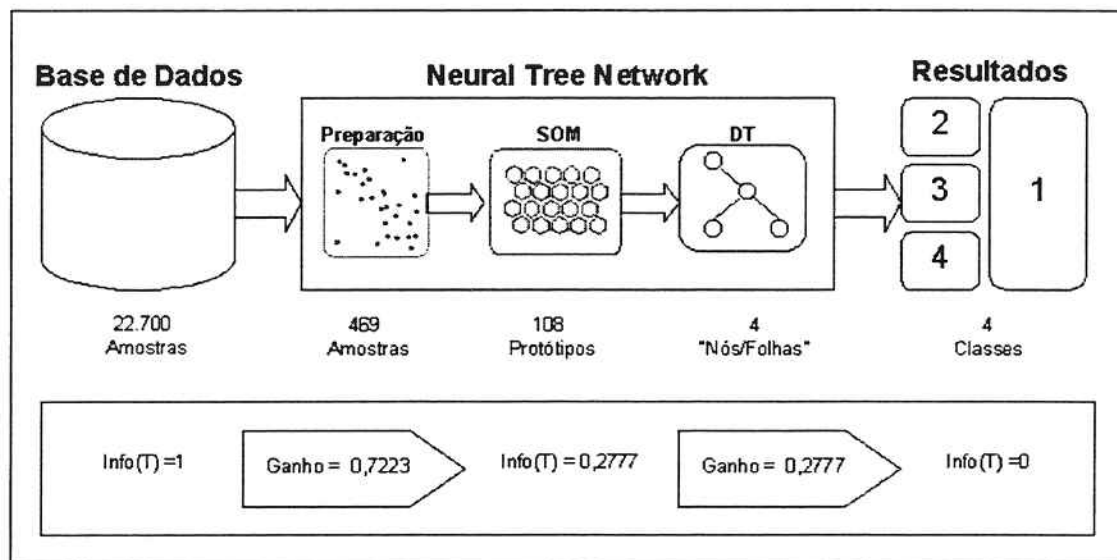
Base de Dados

Neural Tree Network

Resultados

Preparação

SOM

DT

2

3

4

1

22.700 Amostras

469 Amostras

108 Protótipos

4 "Nós/Folhas"

4 Classes

Info(T) =1

Ganho = 0,7223

Info(T) = 0,2777

Ganho = 0,2777

Info(T) =0